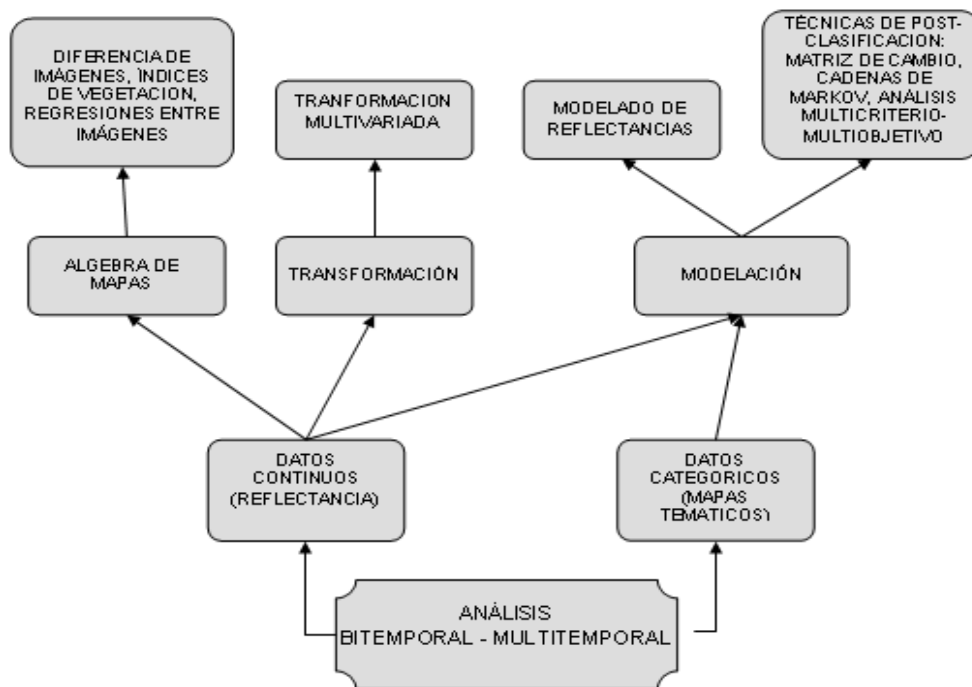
DIFERENCIA DE IMÁGENES, ÍNDICES DE VEGETACIÓN, REGRESIONES ENTRE IMÁGENES

TRANFORMACION MULTIVARIADA

MODELADO DE REFLECTANCIAS

TÉCNICAS DE POST-CLASIFICACION: MATRIZ DE CAMBIO, CADENAS DE MARKOV, ANÁLISIS MULTICRITERIO-MULTIOBJETIVO

ALGEBRA DE MAPAS

TRANSFORMACIÓN

MODELACIÓN

DATOS CONTINUOS (REFLECTANCIA)

DATOS CATEGORICOS (MAPAS TEMATICOS)

ANÁLISIS BITEMPORAL - MULTITEMPORAL